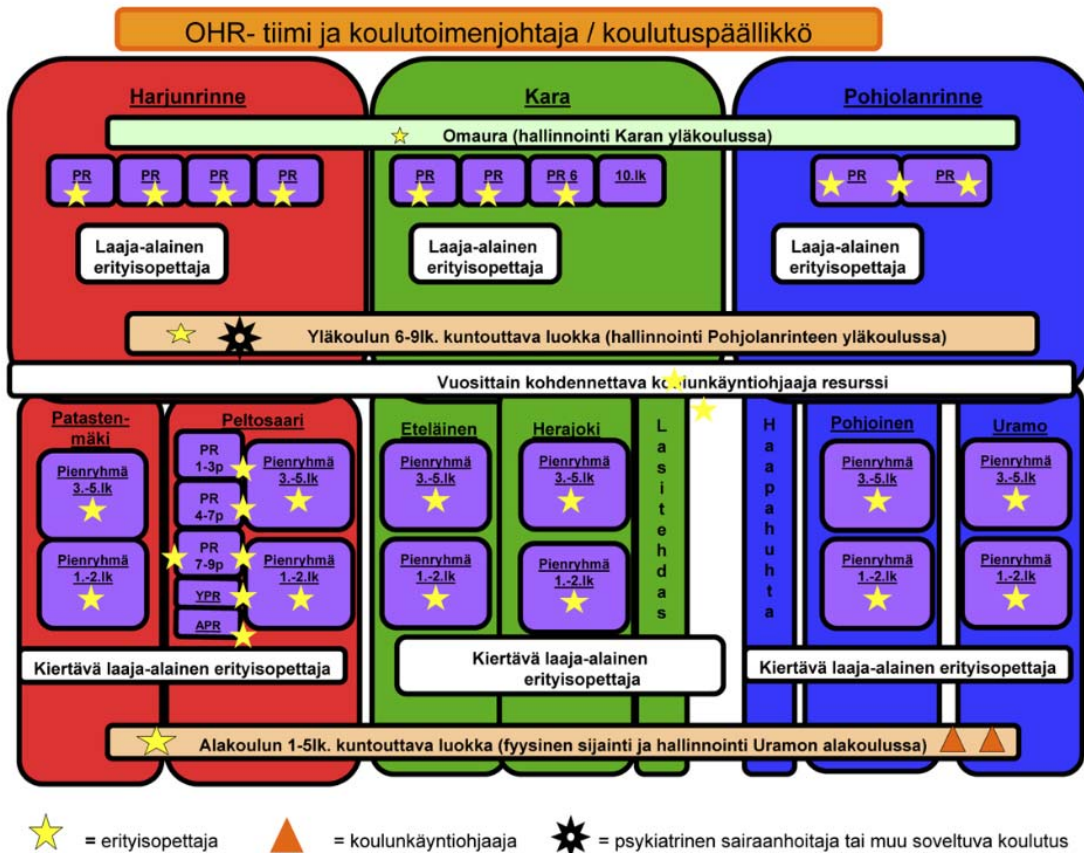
OHR- tiimi ja koulutoimenjohtaja / koulutuspäällikkö

Harjunrinne

Kara

Pohjolanrinne

Omaura (hallinnointi Karan yläkoulussa)

PR PR PR PR

PR PR PR 6 10.lk

PR PR

Laaja-alainen erityisopettaja

Laaja-alainen erityisopettaja

Laaja-alainen erityisopettaja

Yläkoulun 6-9lk. kuntouttava luokka (hallinnointi Pohjolanrinteen yläkoulussa)

Vuosittain kohdennettava koulunkäyntiohjaaja resurssi

Patastenmäki

Pienryhmä 3.-5.lk

Pienryhmä 1.-2.lk

Peltosaari

PR 1-3p

PR 4-7p

PR 7-9p

YPR

APR

Pienryhmä 3.-5.lk

Pienryhmä 1.-2.lk

Eteläinen

Pienryhmä 3.-5.lk

Pienryhmä 1.-2.lk

Herajoki

Pienryhmä 3.-5.lk

Pienryhmä 1.-2.lk

Lasitehdas

Haapahuhta

Pohjoinen

Pienryhmä 3.-5.lk

Pienryhmä 1.-2.lk

Uramo

Pienryhmä 3.-5.lk

Pienryhmä 1.-2.lk

Kiertävä laaja-alainen erityisopettaja

Kiertävä laaja-alainen erityisopettaja

Kiertävä laaja-alainen erityisopettaja

Alakoulun 1-5lk. kuntouttava luokka (fyysinen sijainti ja hallinnointi Uramon alakoulussa)

= erityisopettaja = koulunkäyntiohjaaja = psykiatrinen sairaanhoitaja tai muu soveltuva koulutus